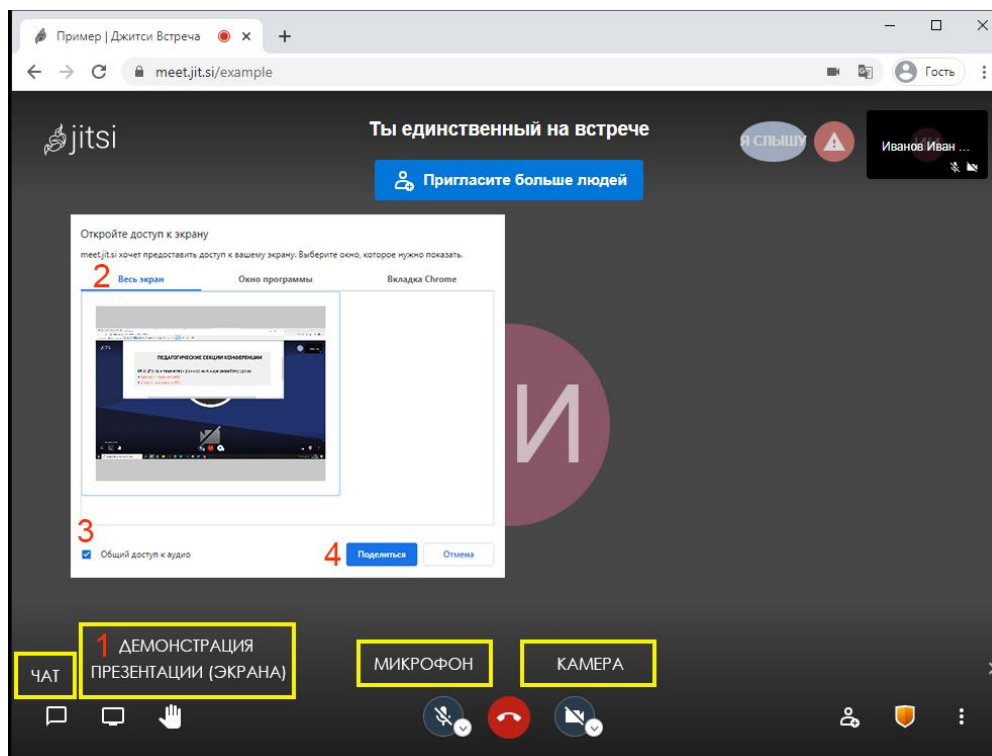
Пример | Джитси Встреча ×
meet.jit.si/example
Гость

jitsi

Ты единственный на встрече

Пригласите больше людей

Я СЛЫШУ

Иванов Иван ...

Откройте доступ к экрану

meet.jit.si хочет предоставить доступ к вашему экрану. Выберите окно, которое нужно показать.

2 Весь экран | Окно программы | Вкладка Chrome

ПЕДАГОГИЧЕСКИЕ СЕКЦИИ КОНФЕРЕНЦИИ

3

Общий доступ к аудио

4 Поделиться | Отмена

И

ЧАТ

1 ДЕМОНСТРАЦИЯ ПРЕЗЕНТАЦИИ (ЭКРАНА)

МИКРОФОН

КАМЕРА